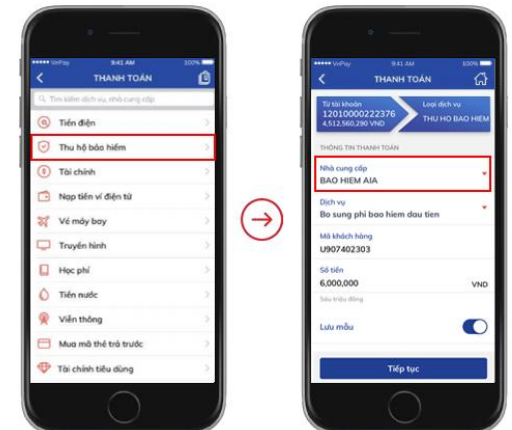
VinPay 9:41 AM 100%

THANH TOÁN

Tìm kiếm dịch vụ, nhà cung cấp

Tiền điện

Thu hộ bảo hiểm

Tài chính

Nạp tiền ví điện tử

Vé máy bay

Truyền hình

Học phí

Tiền nước

Viễn thông

Mua mã thẻ trả trước

Tài chính tiêu dùng

VinPay 9:41 AM 100%

THANH TOÁN

Từ tài khoản
12010000222376
4,512,560,290 VND

Loại dịch vụ
THU HO BAO HIEM

THÔNG TIN THANH TOÁN

Nhà cung cấp
BAO HIEM AIA

Dịch vụ
Bo sung phi bao hiem dau tien

Mã khách hàng
U907402303

Số tiền
6,000,000 VND
Sáu triệu đồng

Lưu mẫu

Tiếp tục